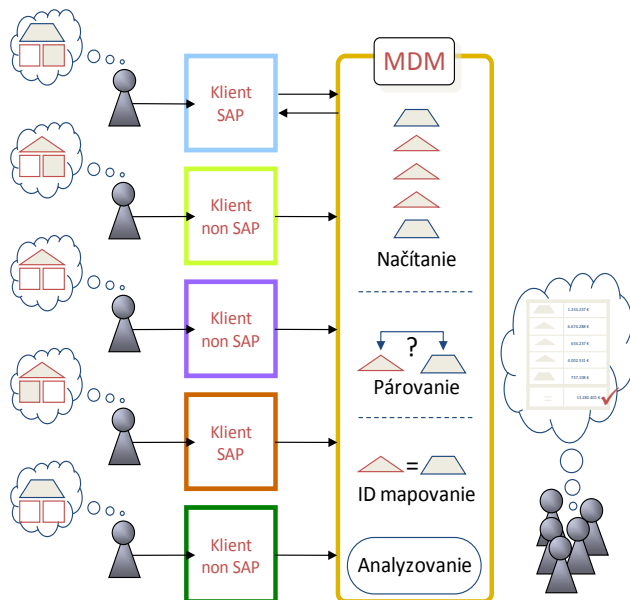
MDM

Klient SAP

Klient non SAP

Klient non SAP

Klient SAP

Klient non SAP

Načítanie

?

Párovanie

=

ID mapovanie

Analyzovanie

1.234.237 K
3.673.288 K
553.237 K
4.002.531 K
737.138 K
13.280.401 K